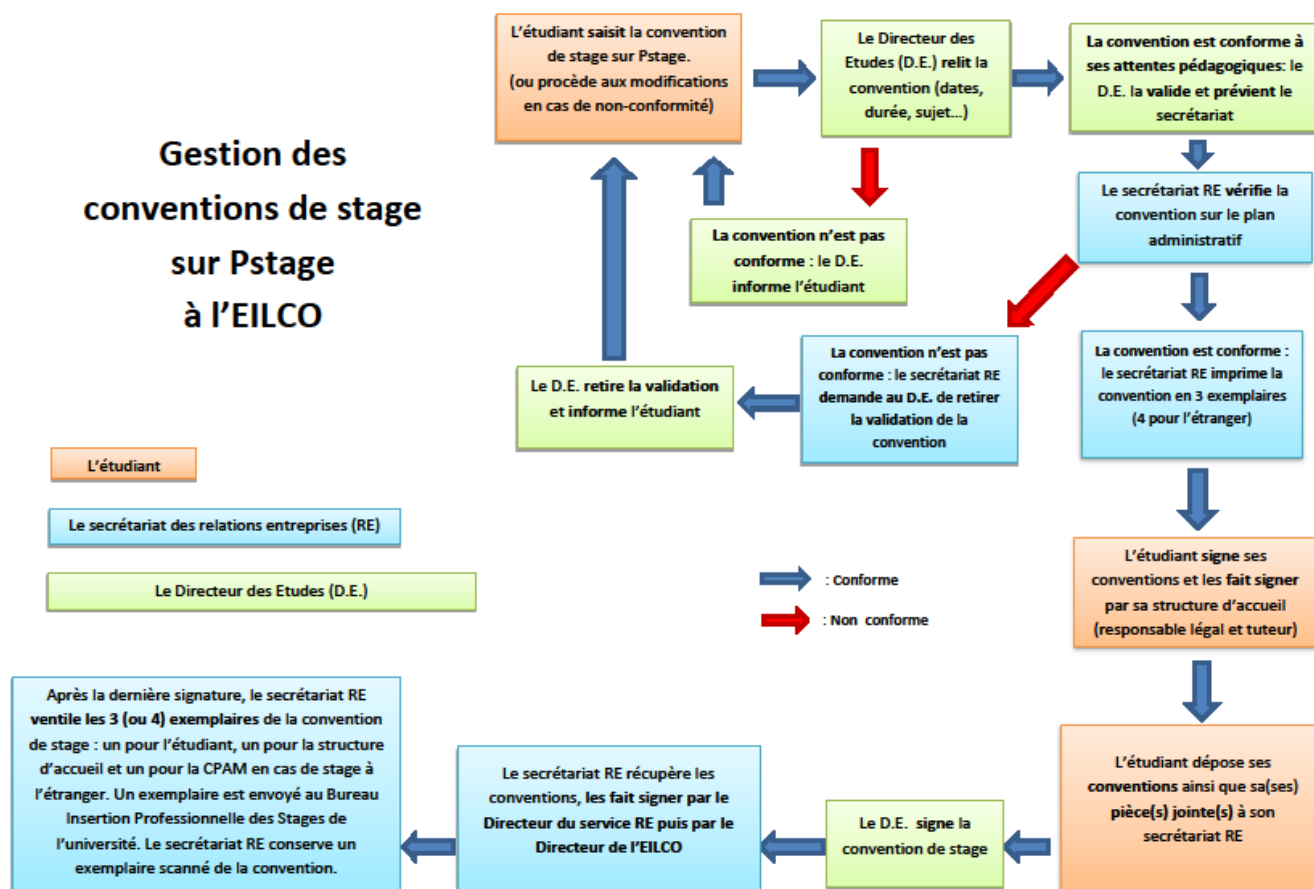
Gestion des conventions de stage sur Pstage à l'EILCO

L'étudiant saisit la convention de stage sur Pstage. (ou procède aux modifications en cas de non-conformité)

Le Directeur des Etudes (D.E.) relit la convention (dates, durée, sujet…)

La convention est conforme à ses attentes pédagogiques: le D.E. la valide et prévient le secrétariat

La convention n'est pas conforme : le D.E. informe l'étudiant

Le secrétariat RE vérifie la convention sur le plan administratif

Le D.E. retire la validation et informe l'étudiant

La convention n'est pas conforme : le secrétariat RE demande au D.E. de retirer la validation de la convention

La convention est conforme : le secrétariat RE imprime la convention en 3 exemplaires (4 pour l'étranger)

L'étudiant

Le secrétariat des relations entreprises (RE)

Le Directeur des Etudes (D.E.)

: Conforme

: Non conforme

L'étudiant signe ses conventions et les fait signer par sa structure d'accueil (responsable légal et tuteur)

Après la dernière signature, le secrétariat RE ventile les 3 (ou 4) exemplaires de la convention de stage : un pour l'étudiant, un pour la structure d'accueil et un pour la CPAM en cas de stage à l'étranger. Un exemplaire est envoyé au Bureau Insertion Professionnelle des Stages de l'université. Le secrétariat RE conserve un exemplaire scanné de la convention.

Le secrétariat RE récupère les conventions, les fait signer par le Directeur du service RE puis par le Directeur de l'EILCO

Le D.E. signe la convention de stage

L'étudiant dépose ses conventions ainsi que sa(ses) pièce(s) jointe(s) à son secrétariat RE